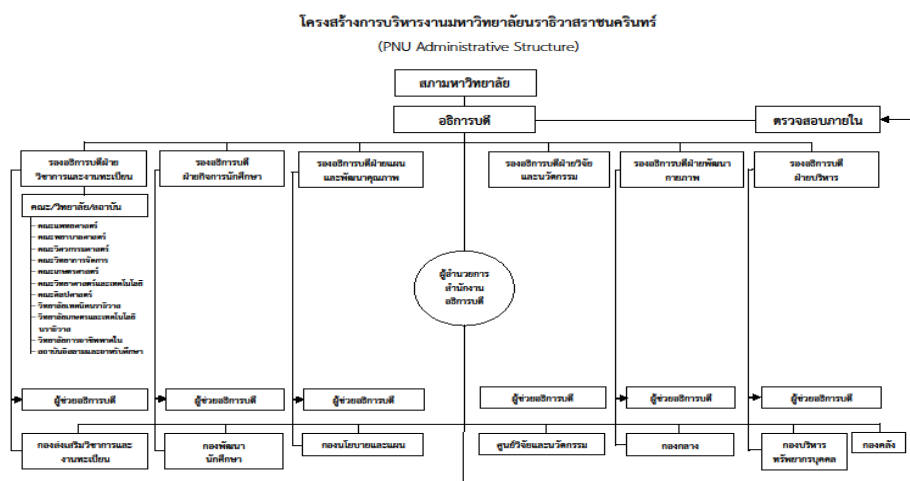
โครงสร้างการบริหารงานมหาวิทยาลัยนราธิวาสราชนครินทร์
(PNU Administrative Structure)

สภามหาวิทยาลัย

อธิการบดี

ตรวจสอบภายใน

รองอธิการบดีฝ่ายวิชาการและงานทะเบียน

รองอธิการบดีฝ่ายกิจการนักศึกษา

รองอธิการบดีฝ่ายแผนและพัฒนาคุณภาพ

รองอธิการบดีฝ่ายวิจัยและนวัตกรรม

รองอธิการบดีฝ่ายพัฒนากายภาพ

รองอธิการบดีฝ่ายบริหาร

คณะ/วิทยาลัย/สถาบัน

คณะแพทยศาสตร์
คณะพยาบาลศาสตร์
คณะวิศวกรรมศาสตร์
คณะวิทยาการจัดการ
คณะเกษตรศาสตร์
คณะวิทยาศาสตร์และเทคโนโลยี
คณะศิลปศาสตร์
วิทยาลัยเทคนิคนราธิวาส
วิทยาลัยเกษตรและเทคโนโลยีนราธิวาส
วิทยาลัยการอาชีพตากใบ
สถาบันอิสลามและอาหรับศึกษา

ผู้อำนวยการสำนักงานอธิการบดี

ผู้ช่วยอธิการบดี

ผู้ช่วยอธิการบดี

ผู้ช่วยอธิการบดี

ผู้ช่วยอธิการบดี

ผู้ช่วยอธิการบดี

ผู้ช่วยอธิการบดี

กองส่งเสริมวิชาการและงานทะเบียน

กองพัฒนานักศึกษา

กองนโยบายและแผน

ศูนย์วิจัยและนวัตกรรม

กองกลาง

กองบริหารทรัพยากรบุคคล

กองคลัง